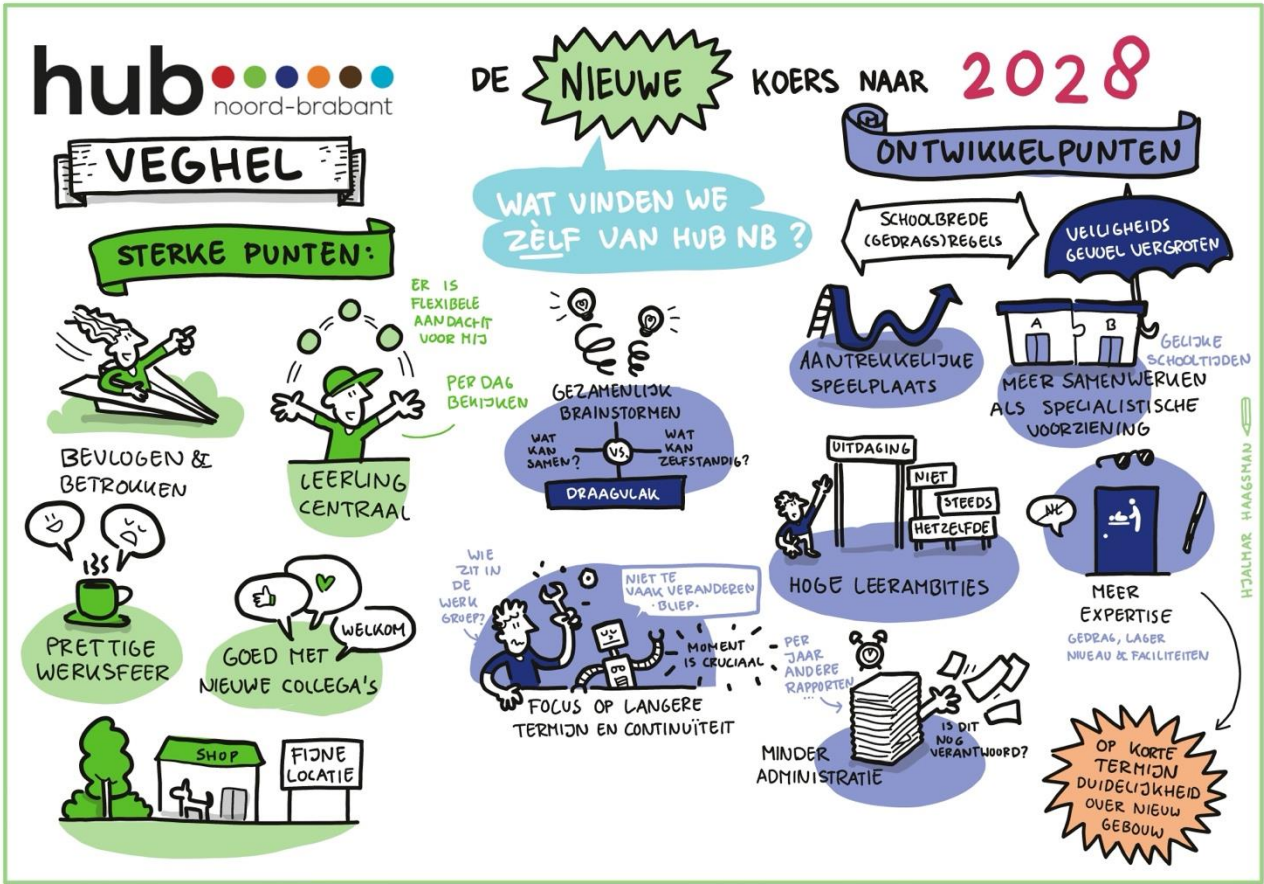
hub noord-brabant

DE NIEUWE KOERS NAAR 2028

VEGHEL

STERKE PUNTEN:

BEVLOGEN & BETROKKEN

ER IS FLEXIBELE AANDACHT VOOR MIJ

PER DAG BEKIJKEN

LEERLING CENTRAAL

PRETTIGE WERKSFEER

WELKOM

GOED MET NIEUWE COLLEGA'S

SHOP

FIJNE LOCATIE

WAT VINDEN WE ZÈLF VAN HUB NB?

GEZAMENLIJK BRAINSTORMEN

WAT KAN SAMEN?

VS.

WAT KAN ZELFSTANDIG?

DRAAGVLAK

WIE ZIT IN DE WERKGROEP?

NIET TE VAAK VERANDEREN -BLIEP-

MOMENT IS CRUCIAAL

FOCUS OP LANGERE TERMIJN EN CONTINUÏTEIT

ONTWIKKELPUNTEN

SCHOOLBREDE (GEDRAGS)REGELS

VEILIGHEIDS GEVOEL VERGROTEN

AANTREKKELIJKE SPEELPLAATS

A

B

GELIJKE SCHOOLTIJDEN

MEER SAMENWERKEN ALS SPECIALISTISCHE VOORZIENING

UITDAGING

NIET

STEEDS

HETZELFDE

HOGE LEERAMBITIES

NL

MEER EXPERTISE

GEDRAG, LAGER NIVEAU & FACILITEITEN

PER JAAR ANDERE RAPPORTEN

IS DIT NOG VERANTWOORD?

MINDER ADMINISTRATIE

OP KORTE TERMIJN DUIDELIJKHEID OVER NIEUW GEBOUW

HJALMAR HAAGSMAN